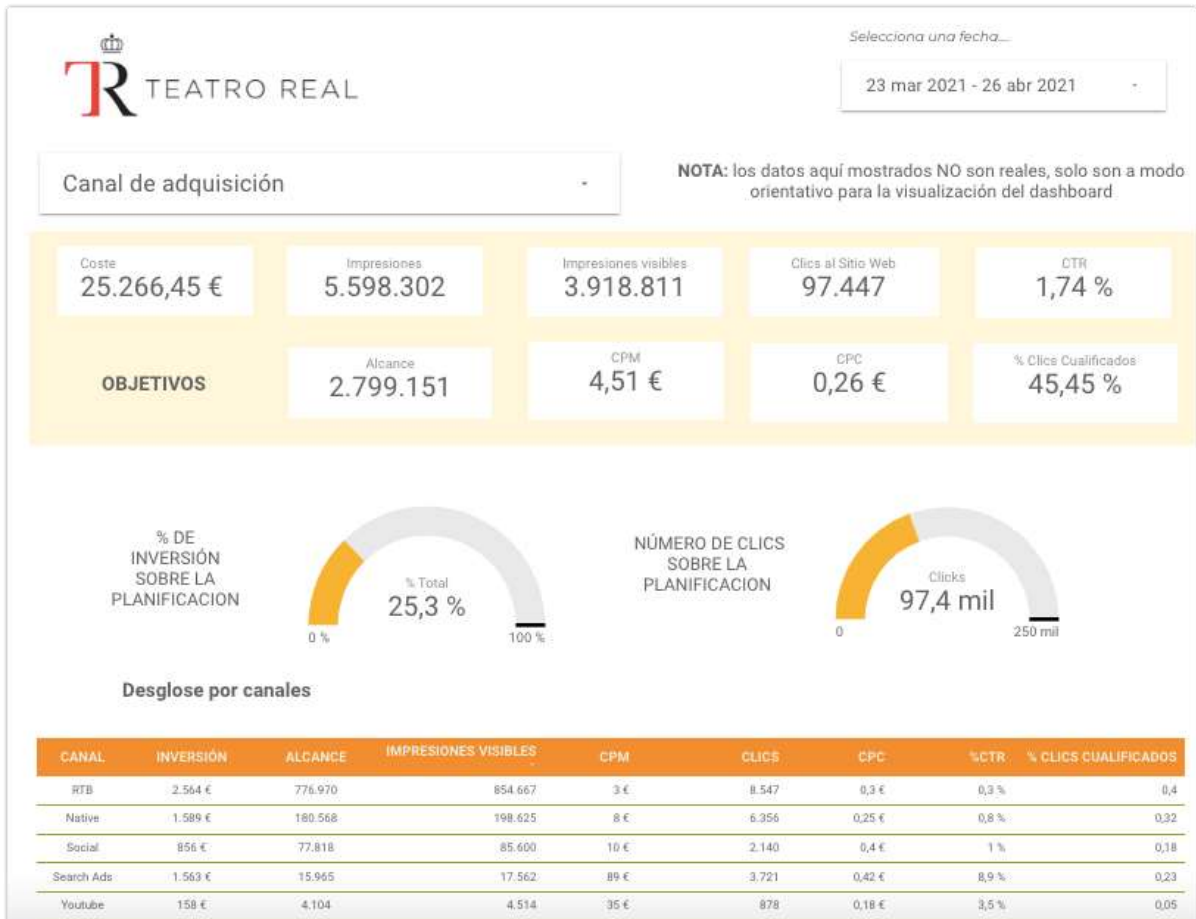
TR TEATRO REAL

Selecciona una fecha...

23 mar 2021 - 26 abr 2021

Canal de adquisición

NOTA: los datos aquí mostrados NO son reales, solo son a modo orientativo para la visualización del dashboard

Coste
25.266,45 €

Impresiones
5.598.302

Impresiones visibles
3.918.811

Clics al Sitio Web
97.447

CTR
1,74 %

OBJETIVOS

Alcance
2.799.151

CPM
4,51 €

CPC
0,26 €

% Clics Cualificados
45,45 %

% DE INVERSIÓN SOBRE LA PLANIFICACION

% Total
25,3 %
0 %
100 %

NÚMERO DE CLICS SOBRE LA PLANIFICACION

Clicks
97,4 mil
0
250 mil

Desglose por canales

| CANAL | INVERSIÓN | ALCANCE | IMPRESIONES VISIBLES | CPM | CLICS | CPC | %CTR | % CLICS CUALIFICADOS |
|---|---|---|---|---|---|---|---|---|
| RTB | 2.564 € | 776.970 | 854.667 | 3 € | 8.547 | 0,3 € | 0,3 % | 0,4 |
| Native | 1.589 € | 180.568 | 198.625 | 8 € | 6.356 | 0,25 € | 0,8 % | 0,32 |
| Social | 856 € | 77.818 | 85.600 | 10 € | 2.140 | 0,4 € | 1 % | 0,18 |
| Search Ads | 1.563 € | 15.965 | 17.562 | 89 € | 3.721 | 0,42 € | 8,9 % | 0,23 |
| Youtube | 158 € | 4.104 | 4.514 | 35 € | 878 | 0,18 € | 3,5 % | 0,05 |